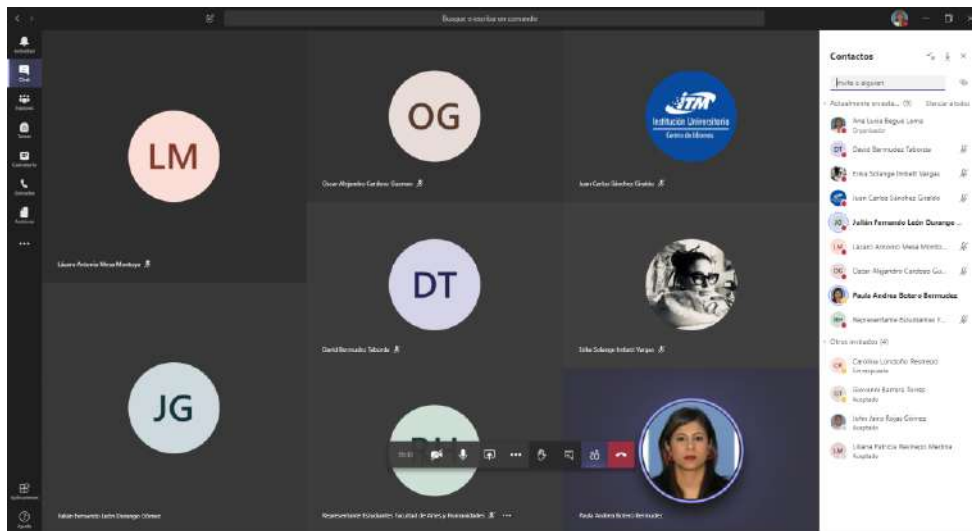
Buscar o escribir un comando

Actividad
Chat
Equipos
Tareas
Calendario
Llamadas
Archivos
...
Aplicaciones
Ayuda

LM
Lázaro Antonio Mesa Montoya

OG
Oscar Alejandro Cardozo Guzman

ITM
Institución Universitaria
Centro de Idiomas
Juan Carlos Sánchez Giraldo

DT
David Bermudez Taborda

Erika Solange Imbett Vargas

JG
Julián Fernando León Durango Gómez

Representante Estudiantes Facultad de Artes y Humanidades

Paula Andrea Botero Bermudez

Contactos
Invite a alguien
Actualmente en esta... (9) Silenciar a todos
Ana Luisa Begue Lema
Organizador
David Bermudez Taborda
Erika Solange Imbett Vargas
Juan Carlos Sánchez Giraldo
Julián Fernando León Durango ...
Lazaro Antonio Mesa Monto...
Oscar Alejandro Cardozo Gu...
Paula Andrea Botero Bermudez
Representante Estudiantes F...
Otros invitados (4)
Carolina Londoño Restrepo
Sin respuesta
Giovanni Barrera Torres
Aceptado
John Jairo Rojas Gómez
Aceptado
Liliana Patricia Restrepo Martínez
Aceptado